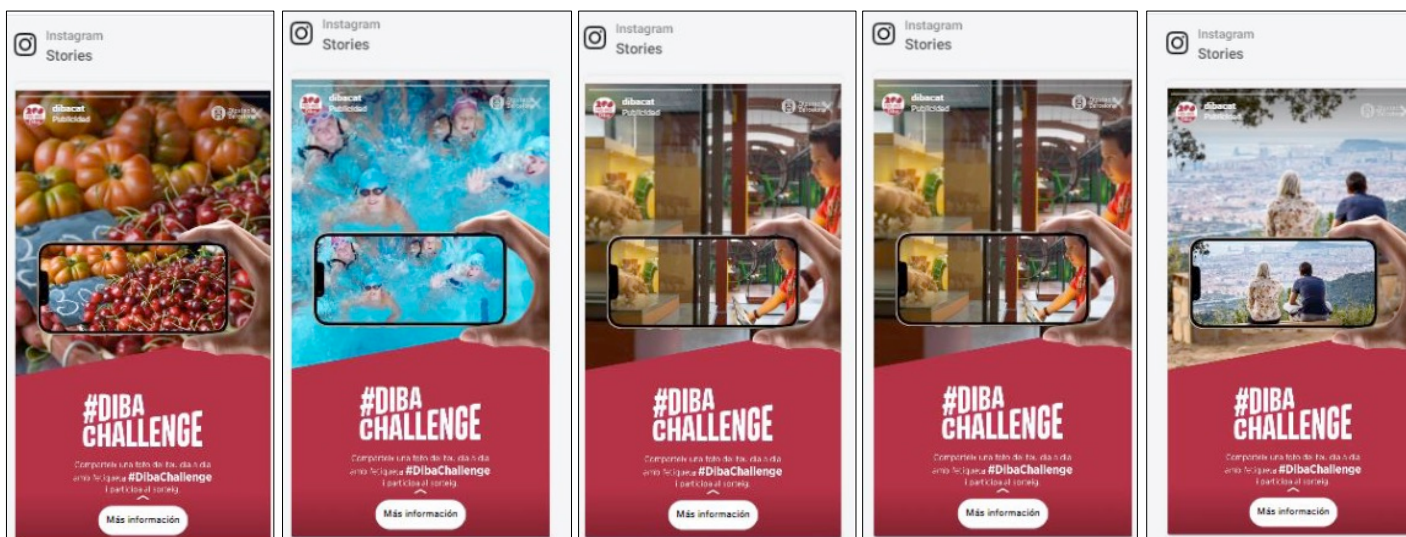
Instagram
Stories

dibacat
Publicidad

#DIBA
CHALLENGE

Comparteix una foto de tu dia a dia amb l'etiqueta #DibaChallenge i participa al sorteig.

Más información

Instagram
Stories

dibacat
Publicidad

#DIBA
CHALLENGE

Comparteix una foto de tu dia a dia amb l'etiqueta #DibaChallenge i participa al sorteig.

Más información

Instagram
Stories

dibacat
Publicidad

#DIBA
CHALLENGE

Comparteix una foto de tu dia a dia amb l'etiqueta #DibaChallenge i participa al sorteig.

Más información

Instagram
Stories

dibacat
Publicidad

#DIBA
CHALLENGE

Comparteix una foto de tu dia a dia amb l'etiqueta #DibaChallenge i participa al sorteig.

Más información

Instagram
Stories

dibacat
Publicidad

#DIBA
CHALLENGE

Comparteix una foto de tu dia a dia amb l'etiqueta #DibaChallenge i participa al sorteig.

Más información